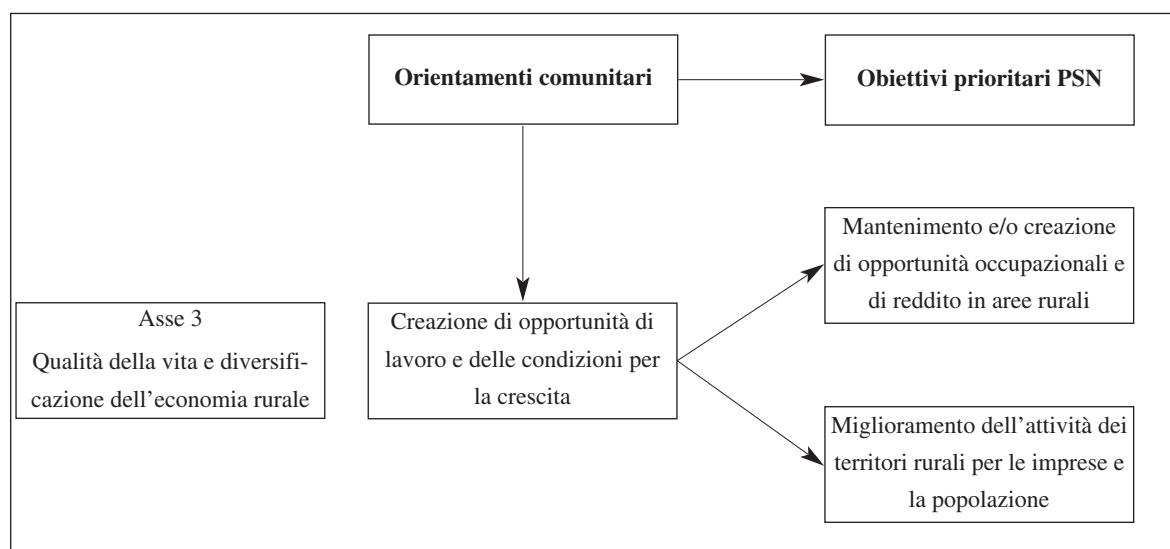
Orientamenti comunitari

Obiettivi prioritari PSN

Mantenimento e/o creazione di opportunità occupazionali e di reddito in aree rurali

Asse 3
Qualità della vita e diversificazione dell'economia rurale

Creazione di opportunità di lavoro e delle condizioni per la crescita

Miglioramento dell'attività dei territori rurali per le imprese e la popolazione